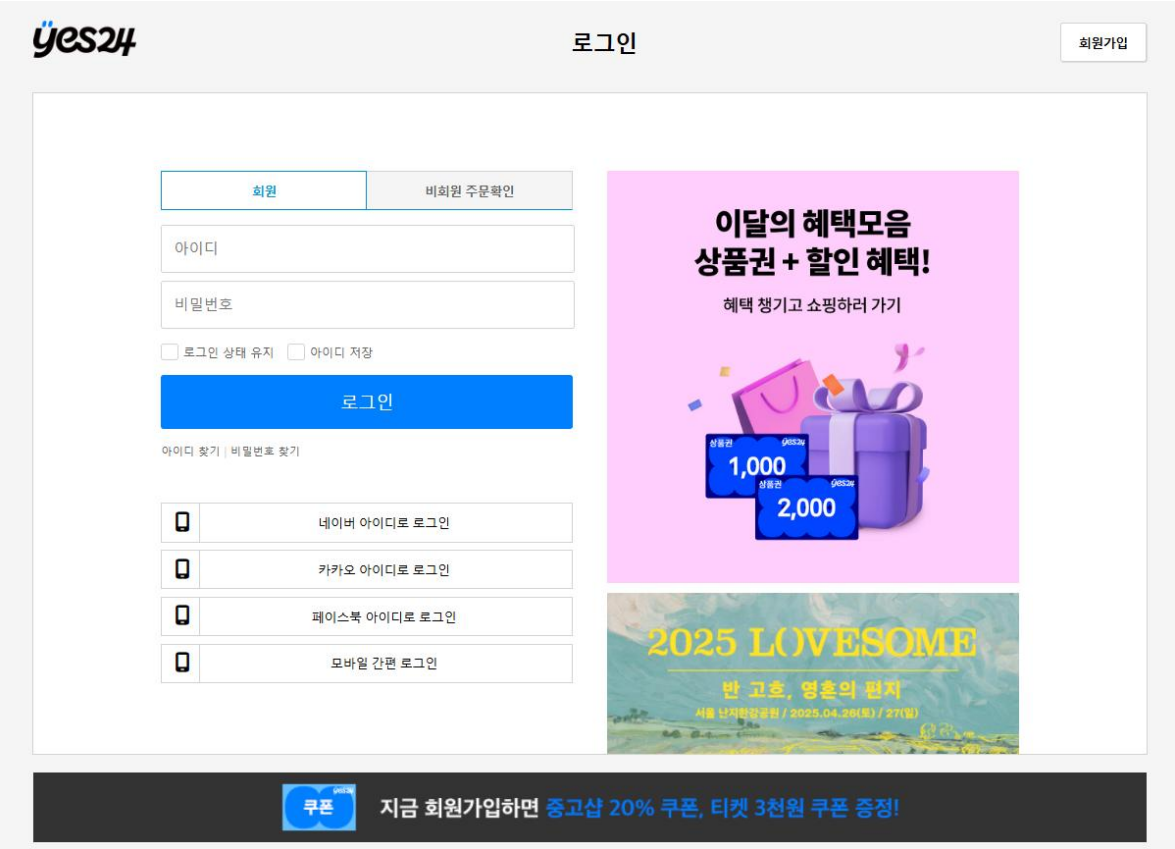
yes24

로그인

회원가입

회원 | 비회원 주문확인

아이디

비밀번호

로그인 상태 유지 아이디 저장

로그인

아이디 찾기 | 비밀번호 찾기

네이버 아이디로 로그인

카카오 아이디로 로그인

페이스북 아이디로 로그인

모바일 간편 로그인

이달의 혜택모음
상품권 + 할인 혜택!

혜택 챙기고 쇼핑하러 가기

상품권 yes24
1,000

상품권 yes24
2,000

2025 L()VESOME

반 고흐, 영혼의 편지

서울 난지한강공원 / 2025.04.26(토) / 27(일)

yes24 쿠폰

지금 회원가입하면 중고샵 20% 쿠폰, 티켓 3천원 쿠폰 증정!